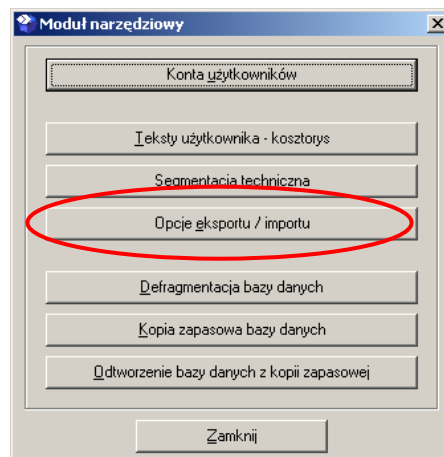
Moduł narzędziowy

×

Konta użytkowników

Teksty użytkownika - kosztorys

Segmentacja techniczna

Opcje eksportu / importu

Defragmentacja bazy danych

Kopia zapasowa bazy danych

Odtworzenie bazy danych z kopii zapasowej

Zamknij